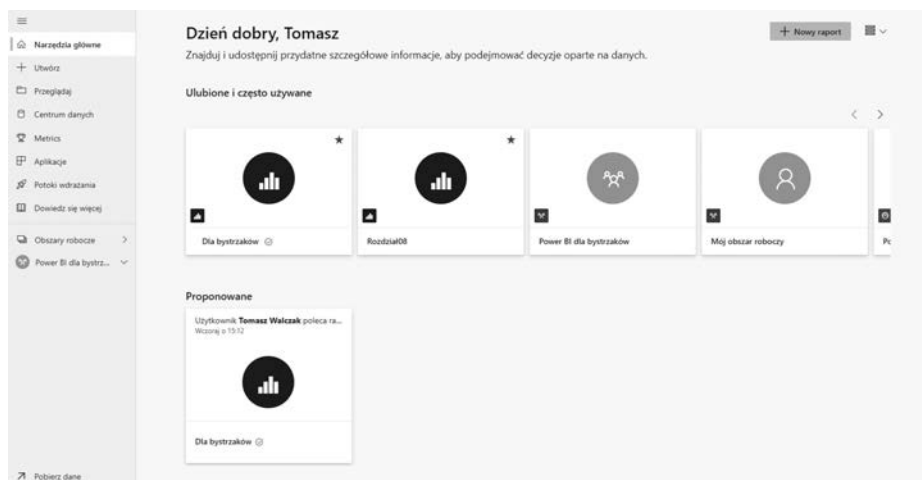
Narzędzia główne
Utwórz
Przeglądaj
Centrum danych
Metrics
Aplikacje
Potoki wdrażania
Dowiedz się więcej
Obszary robocze
Power BI dla bystrz...

Pobierz dane

Dzień dobry, Tomasz
Znajduj i udostępnij przydatne szczegółowe informacje, aby podejmować decyzje oparte na danych.

+ Nowy raport

Ulubione i często używane

Dla bystrzaków
Rozdział08
Power BI dla bystrzaków
Mój obszar roboczy
Po

Proponowane

Użytkownik Tomasz Walczak poleca ra...
Wczoraj o 15:12
Dla bystrzaków